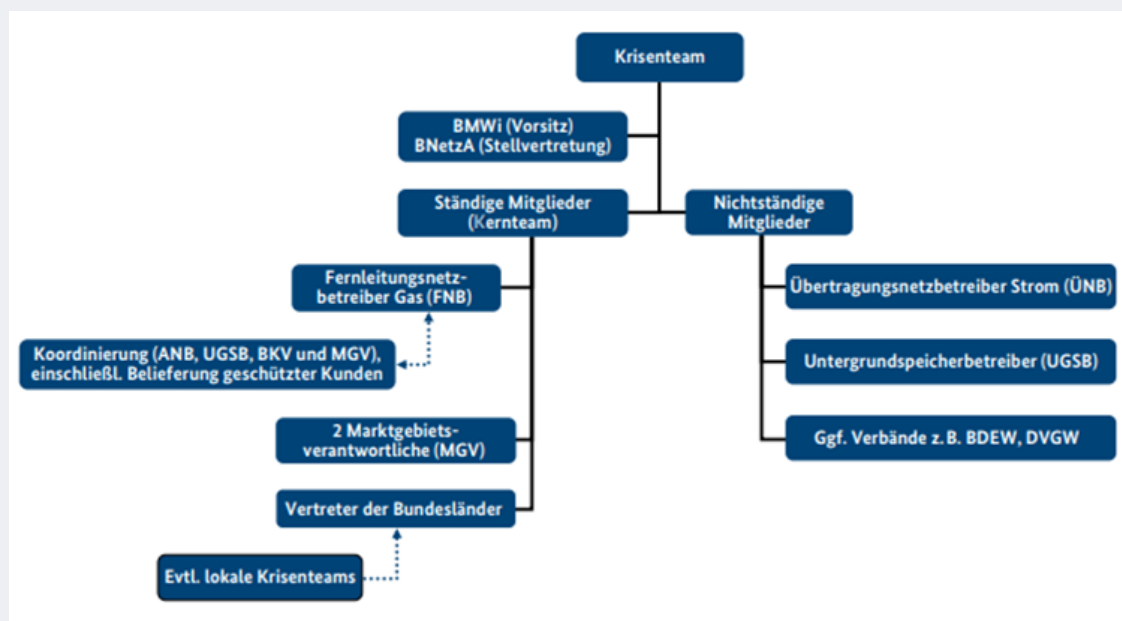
Krisenteam

BMWi (Vorsitz)
BNetzA (Stellvertretung)

Ständige Mitglieder (Kernteam)

Nichtständige Mitglieder

Fernleitungsnetzbetreiber Gas (FNB)

Koordinierung (ANB, UGSB, BKV und MGV), einschließl. Belieferung geschützter Kunden

2 Marktgebietsverantwortliche (MGV)

Vertreter der Bundesländer

Evtl. lokale Krisenteams

Übertragungsnetzbetreiber Strom (ÜNB)

Untergrundspeicherbetreiber (UGSB)

Ggf. Verbände z. B. BDEW, DVGW